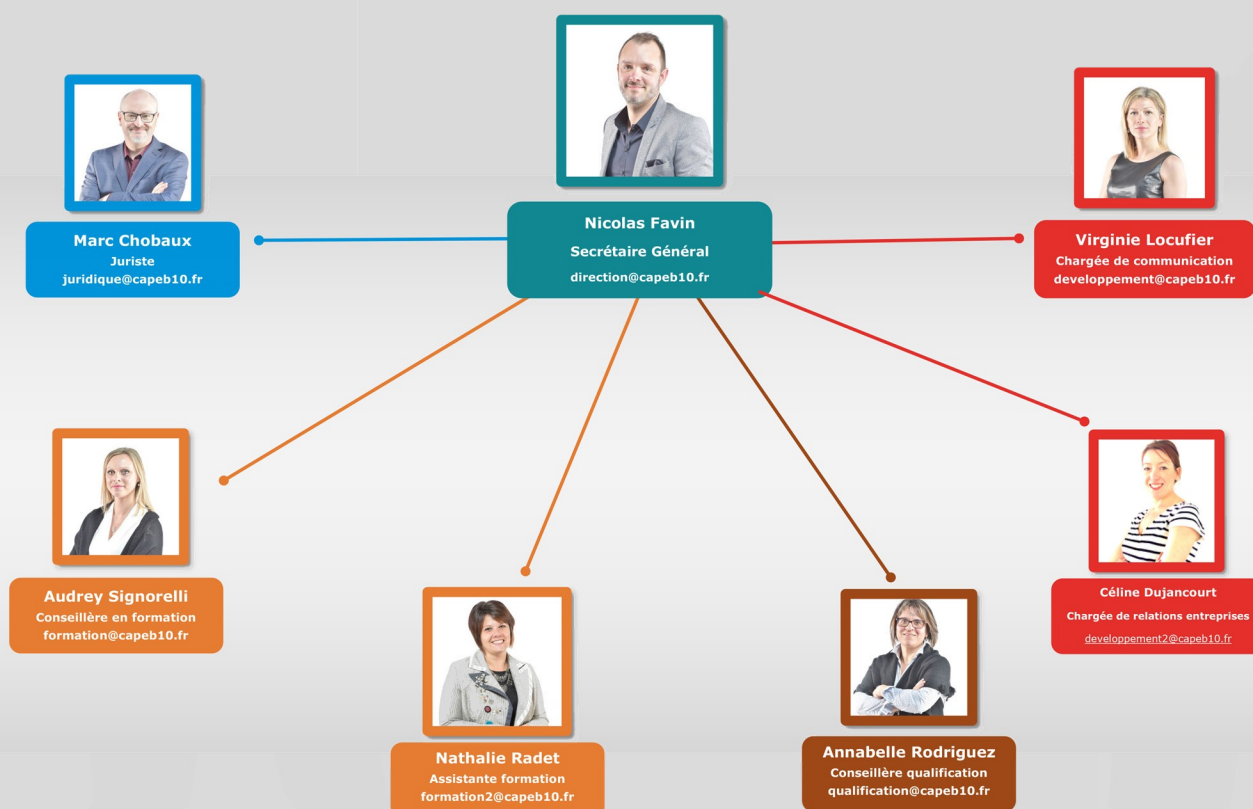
Nicolas Favin
Secrétaire Général
direction@capeb10.fr

Marc Chobaux
Juriste
juridique@capeb10.fr

Virginie Locufier
Chargée de communication
developpement@capeb10.fr

Audrey Signorelli
Conseillère en formation
formation@capeb10.fr

Céline Dujancourt
Chargée de relations entreprises
developpement2@capeb10.fr

Nathalie Radet
Assistante formation
formation2@capeb10.fr

Annabelle Rodriguez
Conseillère qualification
qualification@capeb10.fr